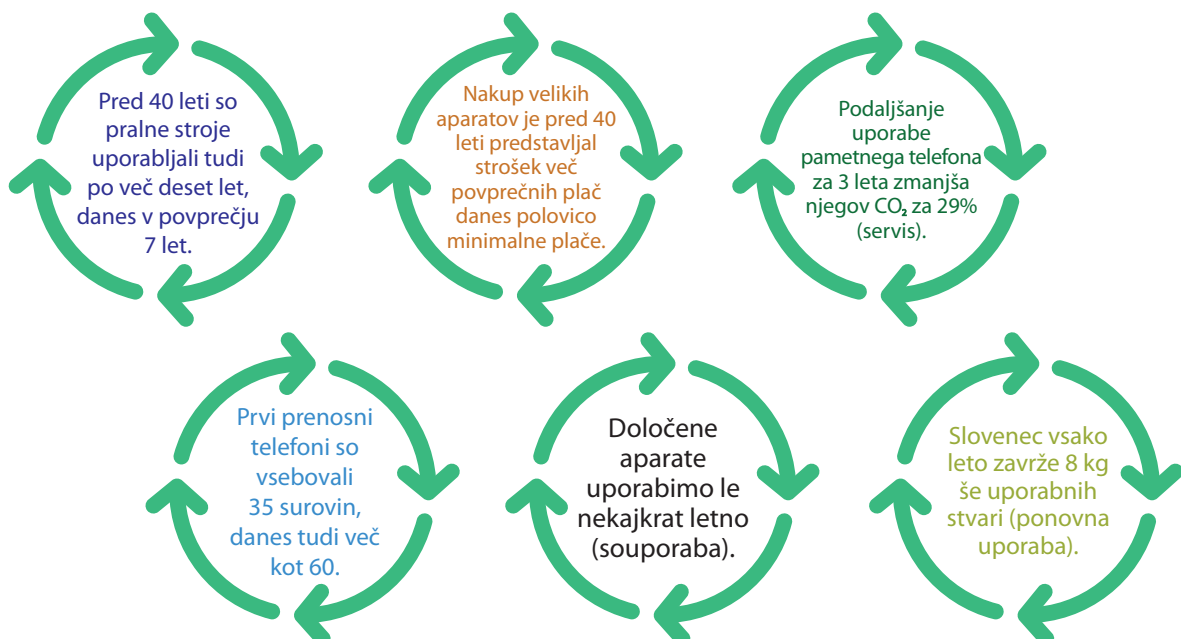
Pred 40 leti so pralne stroje uporabljali tudi po več deset let, danes v povprečju 7 let.

Nakup velikih aparatov je pred 40 leti predstavljal strošek več povprečnih plač danes polovico minimalne plače.

Podaljšanje uporabe pametnega telefona za 3 leta zmanjša njegov $CO_2$ za 29% (servis).

Prvi prenosni telefoni so vsebovali 35 surovin, danes tudi več kot 60.

Določene aparate uporabimo le nekajkrat letno (souporaba).

Slovenec vsako leto zavrže 8 kg še uporabnih stvari (ponovna uporaba).